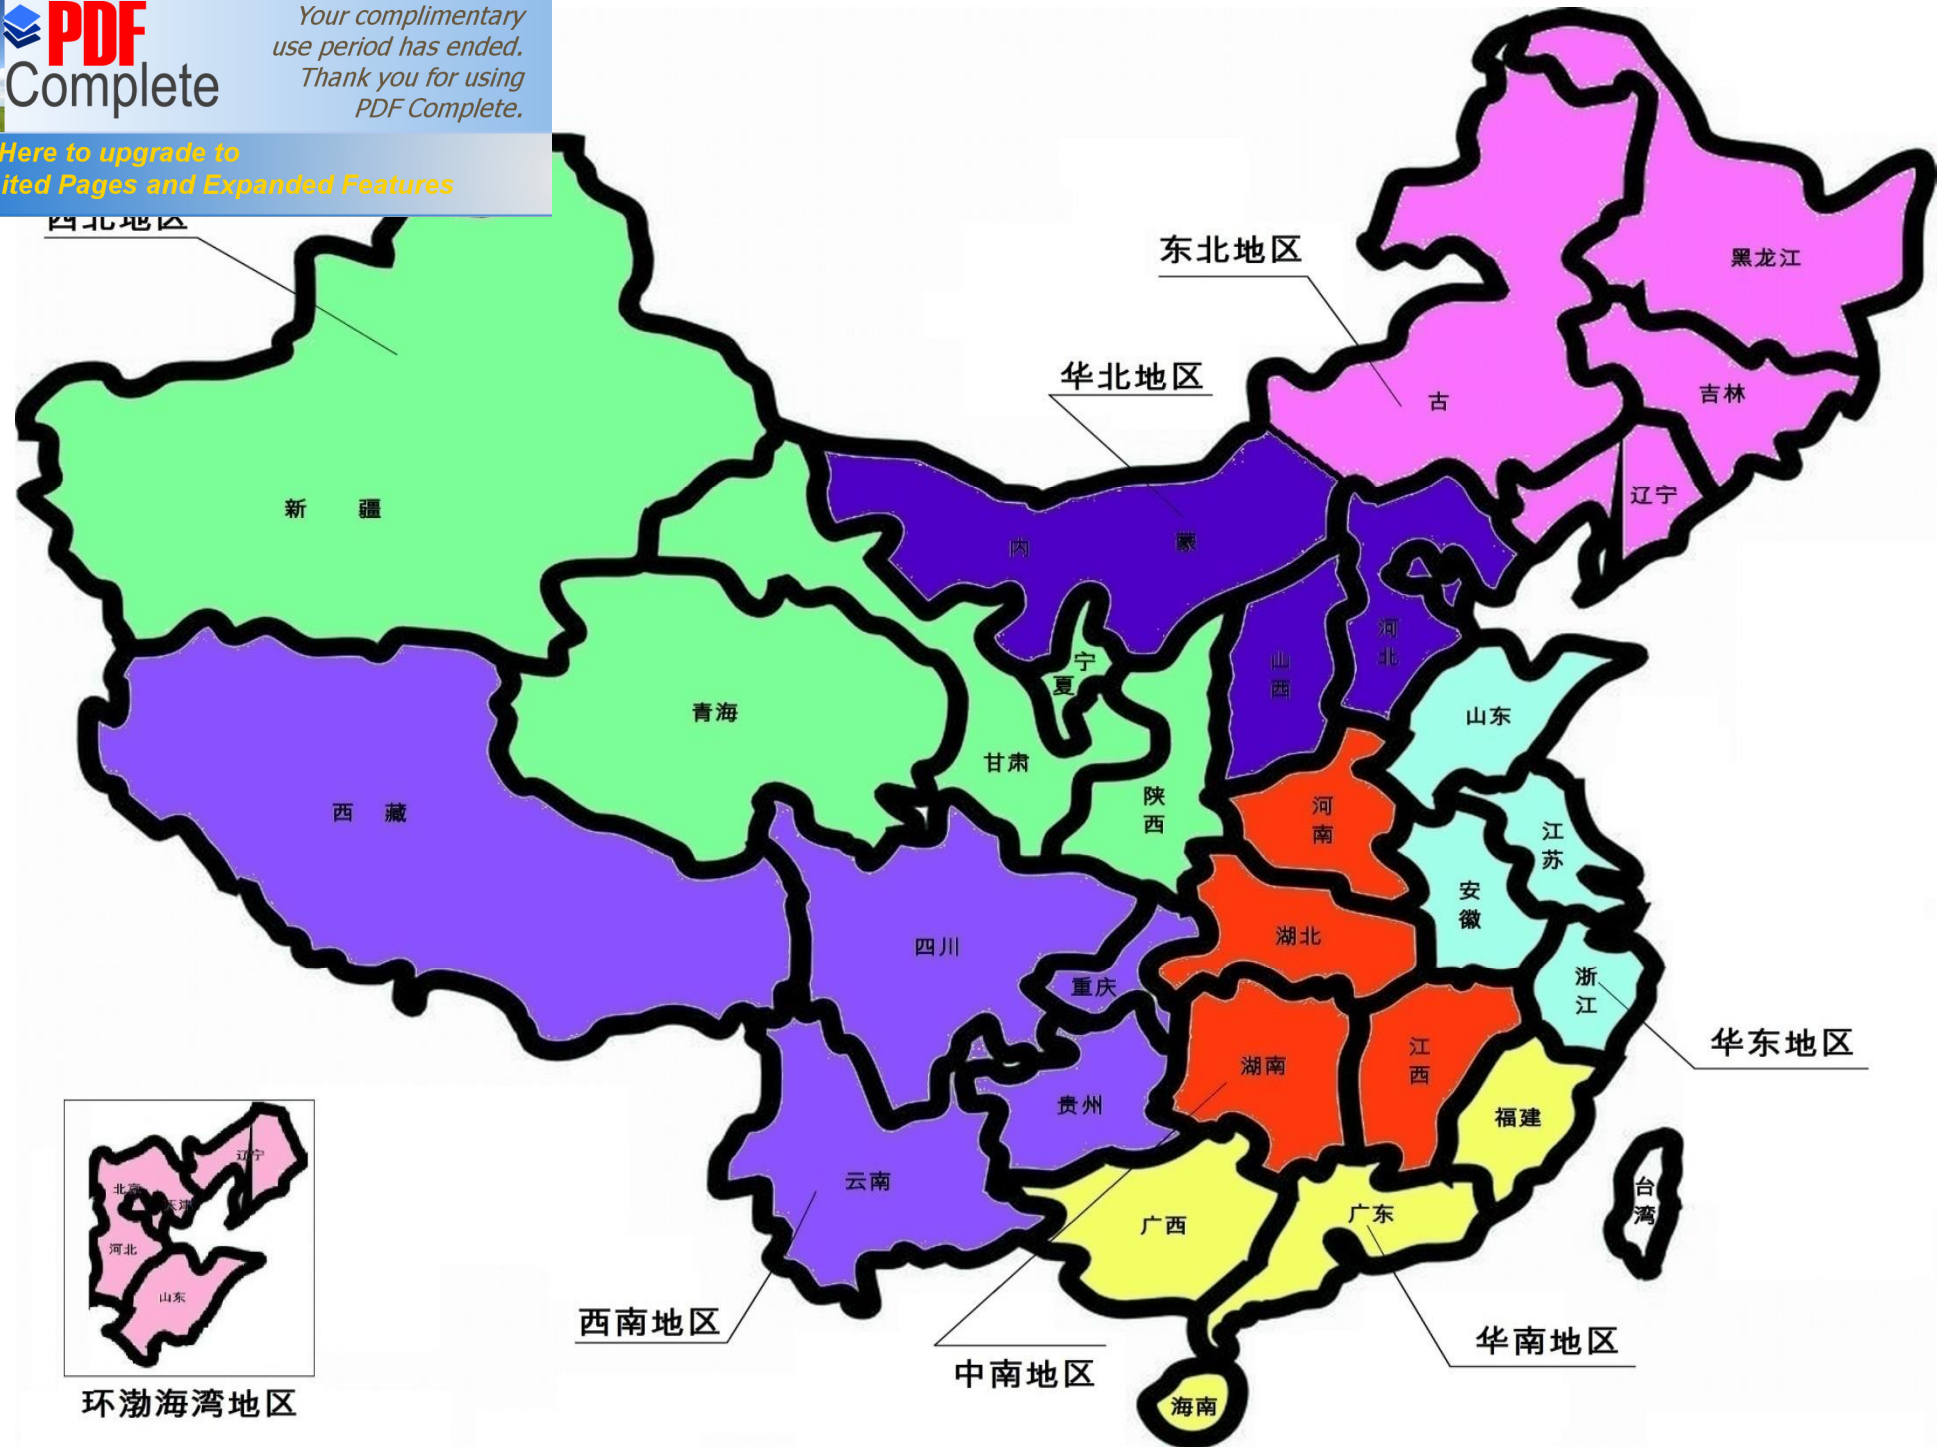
PDF Complete

Your complimentary use period has ended. Thank you for using PDF Complete.

Here to upgrade to
ited Pages and Expanded Features

西北地区

东北地区

黑龙江

华北地区

古

吉林

辽宁

新　疆

内

蒙

河北

山西

宁夏

青海

山东

甘肃

陕西

河南

江苏

西　藏

安徽

湖北

四川

浙江

重庆

华东地区

湖南

江西

贵州

福建

云南

台湾

广西

广东

北京

天津

辽宁

河北

山东

西南地区

华南地区

中南地区

环渤海湾地区

海南